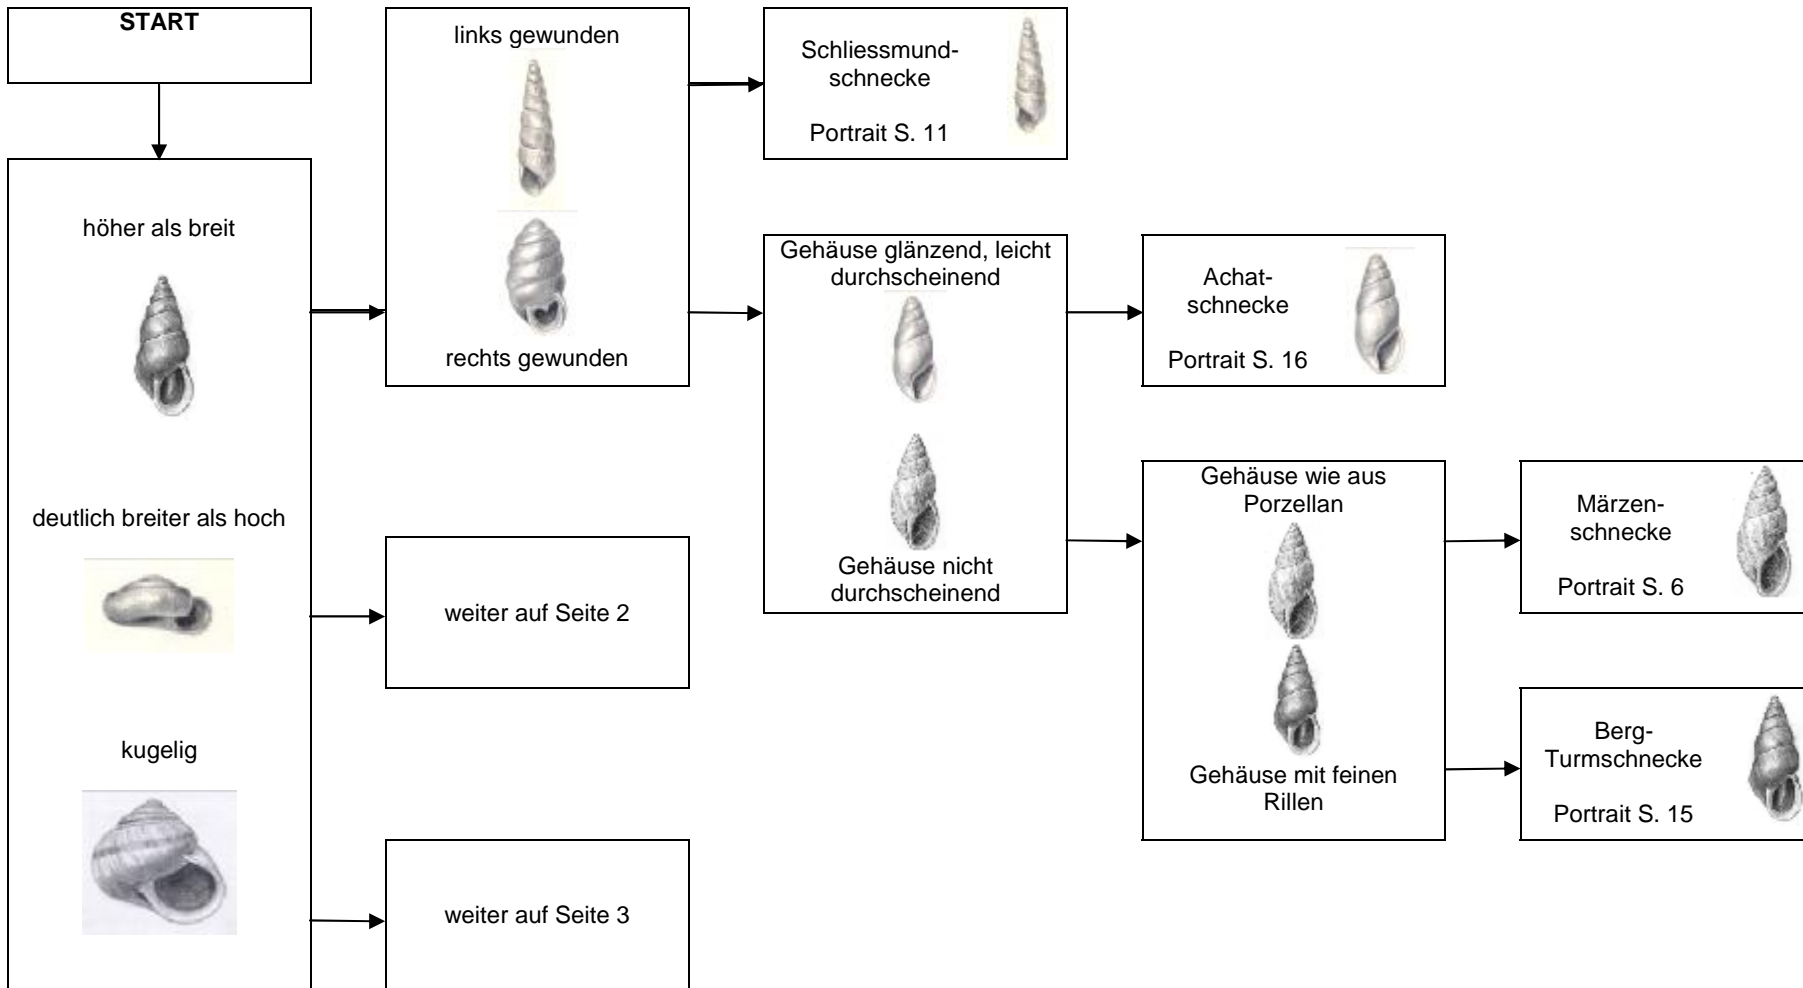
START

höher als breit

deutlich breiter als hoch

kugelig

links gewunden

rechts gewunden

weiter auf Seite 2

weiter auf Seite 3

Schliessmundschnecke

Portrait S. 11

Gehäuse glänzend, leicht durchscheinend

Gehäuse nicht durchscheinend

Achatschnecke

Portrait S. 16

Gehäuse wie aus Porzellan

Gehäuse mit feinen Rillen

Märzenschnecke

Portrait S. 6

Berg-Turmschnecke

Portrait S. 15